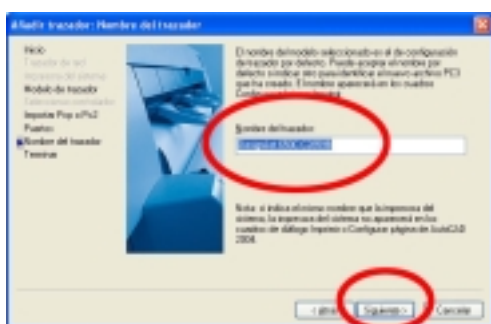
Añadir trazador: Nombre del trazador

Inicio
Trazador de red
Impresora del sistema
Modelo de trazador
Seleccionar controlador
Importar Pcp o Pc2
Puertos
Nombre del trazador
Terminar

El nombre del modelo seleccionado es el de configuración del trazador por defecto. Puede aceptar el nombre por defecto o indicar otro para identificar el nuevo archivo PC3 que ha creado. El nombre aparecerá en los cuadros Configurar trazador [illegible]

Nombre del trazador:
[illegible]

Nota: si indica el mismo nombre que la impresora del sistema, la impresora del sistema no aparecerá en los cuadros de diálogo Imprimir o Configurar página de AutoCAD 2006.

< Atrás
Siguiente >
Cancelar